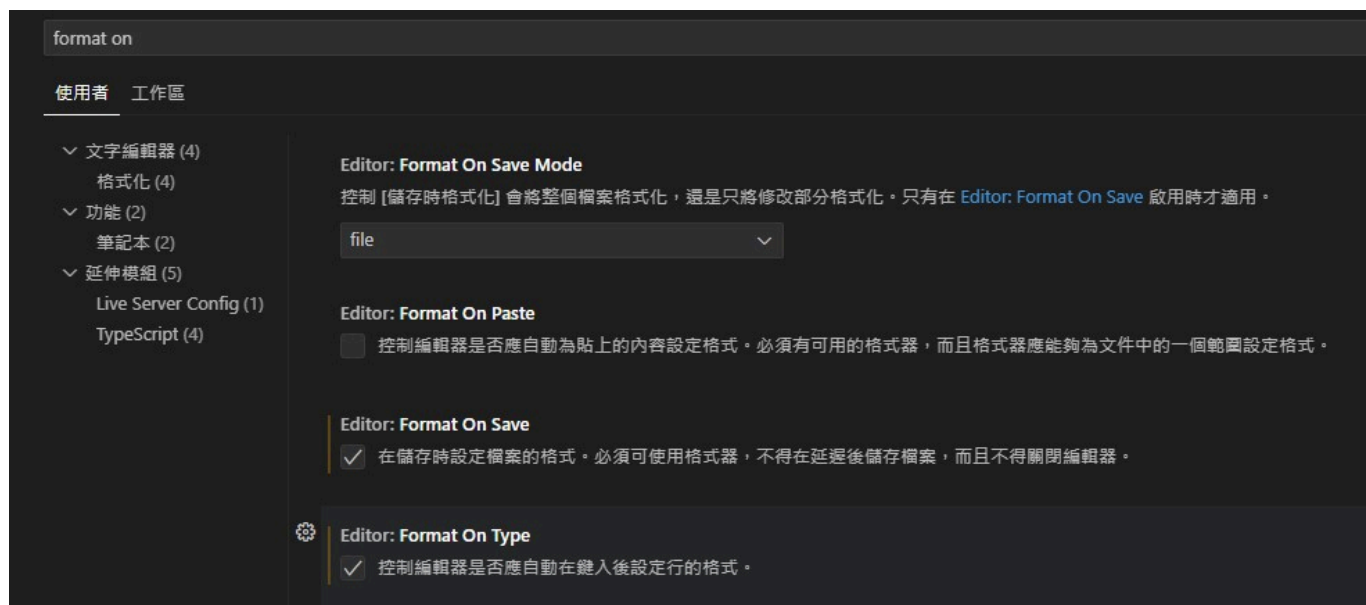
format on

使用者 工作區

文字編輯器 (4)
格式化 (4)
功能 (2)
筆記本 (2)
延伸模組 (5)
Live Server Config (1)
TypeScript (4)

Editor: Format On Save Mode
控制 [儲存時格式化] 會將整個檔案格式化，還是只將修改部分格式化。只有在 Editor: Format On Save 啟用時才適用。
file

Editor: Format On Paste
控制編輯器是否應自動為貼上的內容設定格式。必須有可用的格式器，而且格式器應能夠為文件中的一個範圍設定格式。

Editor: Format On Save
在儲存時設定檔案的格式。必須可使用格式器，不得在延遲後儲存檔案，而且不得關閉編輯器。

Editor: Format On Type
控制編輯器是否應自動在鍵入後設定行的格式。